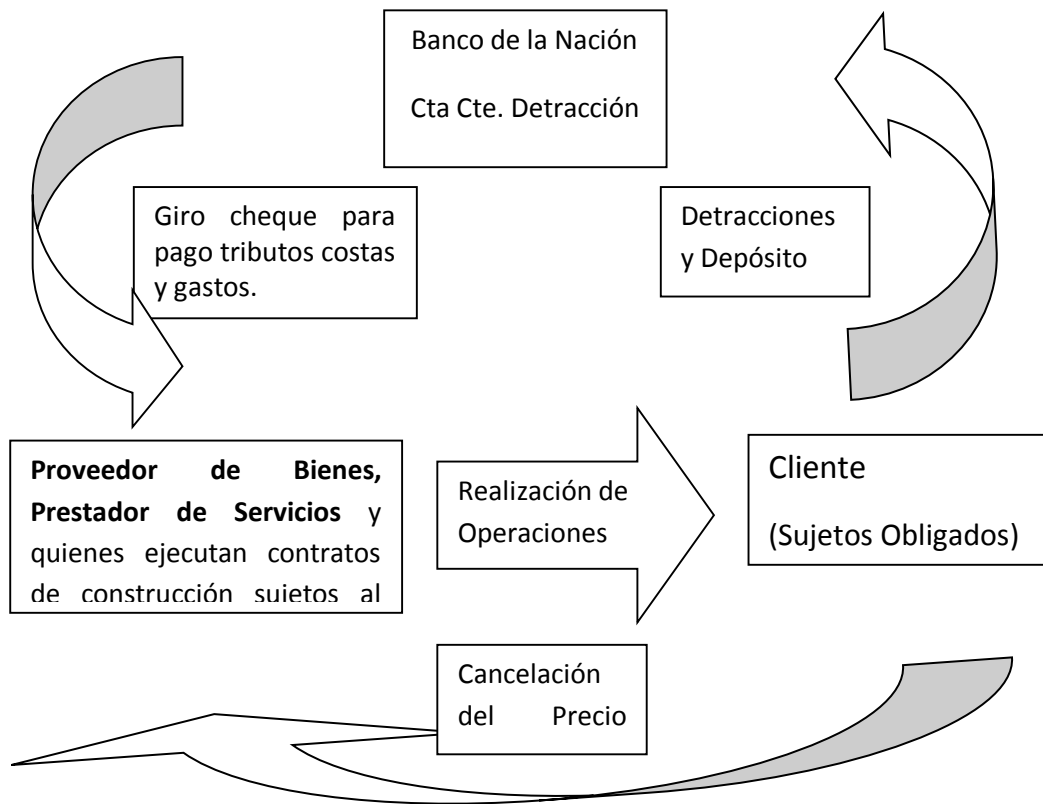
Banco de la Nación

Cta Cte. Detracción

Giro cheque para pago tributos costas y gastos.

Detracciones y Depósito

**Proveedor de Bienes, Prestador de Servicios** y quienes ejecutan contratos de construcción sujetos al

Realización de Operaciones

Cliente

(Sujetos Obligados)

Cancelación del Precio